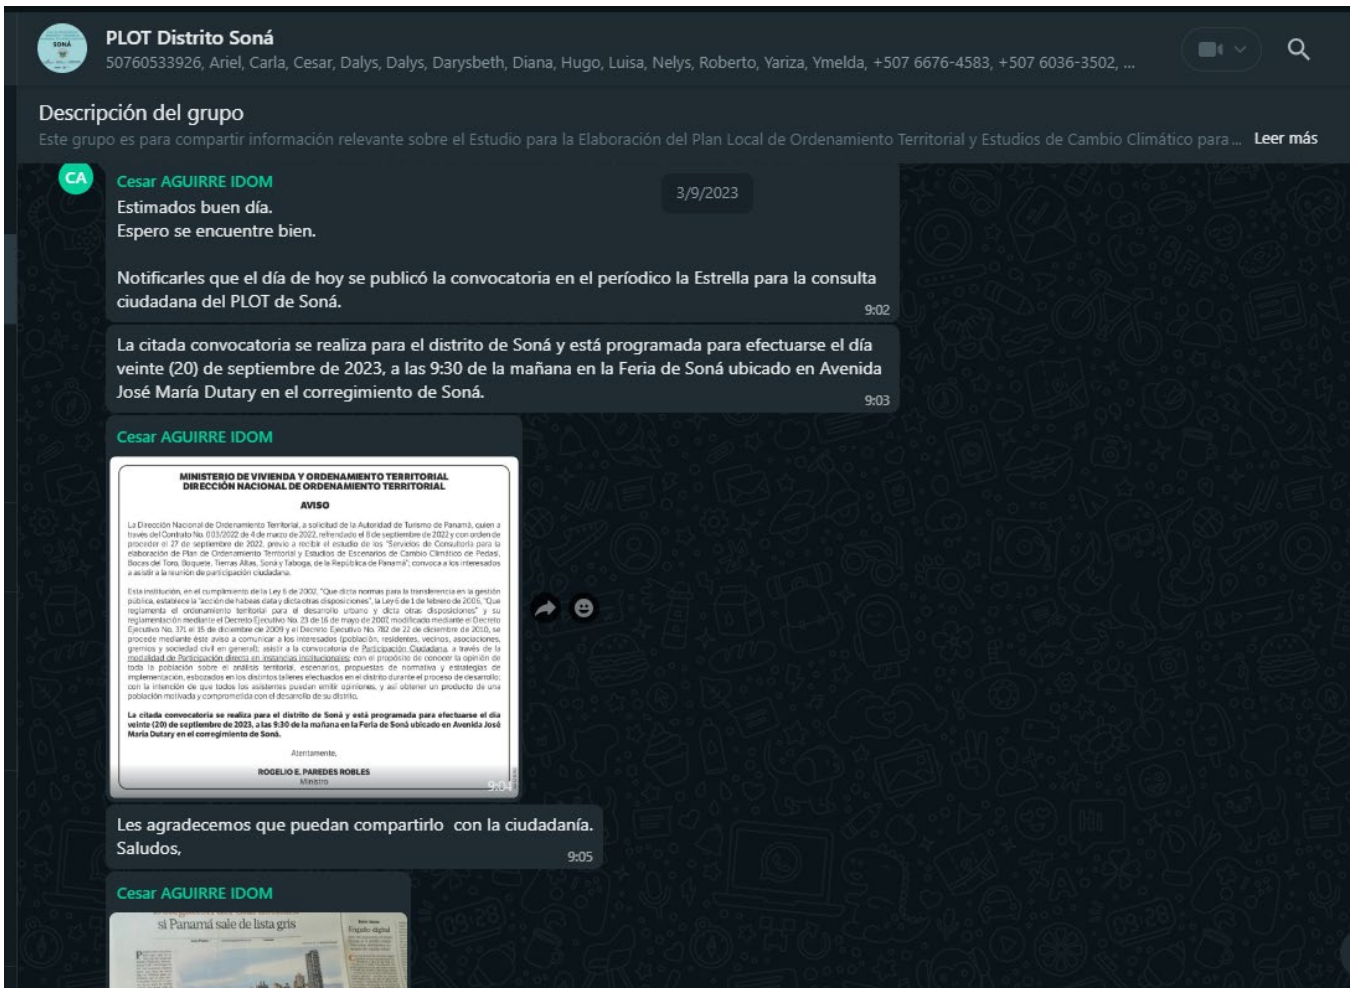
PLOT Distrito Soná
50760533926, Ariel, Carla, Cesar, Dalys, Dalys, Darysbeth, Diana, Hugo, Luisa, Nelys, Roberto, Yariza, Ymelda, +507 6676-4583, +507 6036-3502, ...

Descripción del grupo
Este grupo es para compartir información relevante sobre el Estudio para la Elaboración del Plan Local de Ordenamiento Territorial y Estudios de Cambio Climático para ... Leer más

CA
Cesar AGUIRRE IDOM
3/9/2023
Estimados buen día.
Espero se encuentre bien.

Notificarles que el día de hoy se publicó la convocatoria en el periódico la Estrella para la consulta ciudadana del PLOT de Soná.
9:02

La citada convocatoria se realiza para el distrito de Soná y está programada para efectuarse el día veinte (20) de septiembre de 2023, a las 9:30 de la mañana en la Feria de Soná ubicado en Avenida José María Dutary en el corregimiento de Soná.
9:03

Cesar AGUIRRE IDOM

MINISTERIO DE VIVIENDA Y ORDENAMIENTO TERRITORIAL
DIRECCIÓN NACIONAL DE ORDENAMIENTO TERRITORIAL

AVISO

La Dirección Nacional de Ordenamiento Territorial, a solicitud de la Autoridad de Turismo de Panamá, quien a través del Contrato No. 033/2022 de 4 de marzo de 2022, refrendado el 8 de septiembre de 2022 y con orden de proceder el 27 de septiembre de 2022, previo a recibir el estudio de los "Servicios de Consultoría para la elaboración de Plan de Ordenamiento Territorial y Estudios de Escenarios de Cambio Climático de Pedasí, Bocas del Toro, Boquete, Tierras Altas, Soná y Taboga, de la República de Panamá"; convoca a los interesados a asistir a la reunión de participación ciudadana.

Esta institución, en el cumplimiento de la Ley 6 de 2002, "Que dicta normas para la transferencia en la gestión pública, establece la acción de habeas data y dicta otras disposiciones", la Ley 6 de 1 de febrero de 2006, "Que reglamenta el ordenamiento territorial para el desarrollo urbano y dicta otras disposiciones" y su reglamentación mediante el Decreto Ejecutivo No. 23 de 16 de mayo de 2007, modificado mediante el Decreto Ejecutivo No. 371 el 15 de diciembre de 2009 y el Decreto Ejecutivo No. 782 de 22 de diciembre de 2010, se procede mediante este aviso a comunicar a los interesados (población, residentes, vecinos, asociaciones, gremios y sociedad civil en general); asistir a la convocatoria de Participación Ciudadana, a través de la modalidad de Participación directa en instancias institucionales; con el propósito de conocer la opinión de toda la población sobre el análisis territorial, escenarios, propuestas de normativa y estrategias de implementación, esbozados en los distintos talleres efectuados en el distrito durante el proceso de desarrollo; con la intención de que todos los asistentes puedan emitir opiniones, y así obtener un producto de una población motivada y comprometida con el desarrollo de su distrito.

La citada convocatoria se realiza para el distrito de Soná y está programada para efectuarse el día veinte (20) de septiembre de 2023, a las 9:30 de la mañana en la Feria de Soná ubicado en Avenida José María Dutary en el corregimiento de Soná.

Atentamente,

ROGELIO E. PAREDES ROBLES
Ministro
9:04

Les agradecemos que puedan compartirlo con la ciudadanía.
Saludos,
9:05

Cesar AGUIRRE IDOM
si Panamá sale de lista gris